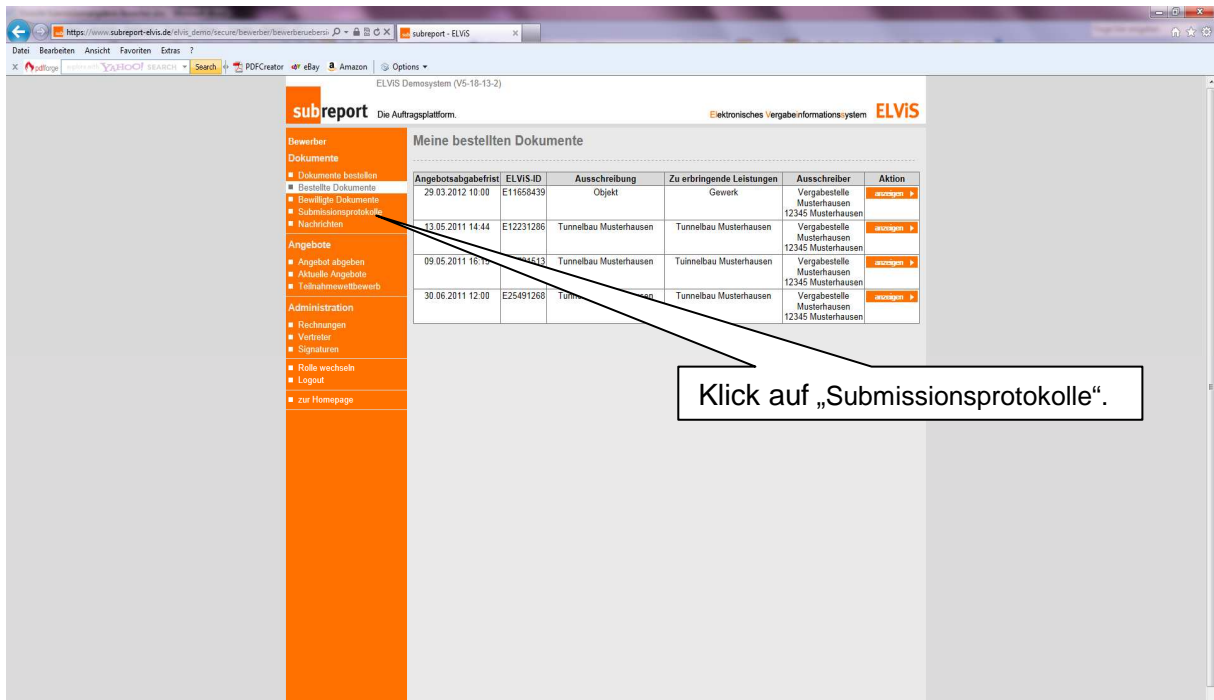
https://www.subreport-elvis.de/elvis_demo/secure/bewerber/bewerberuebersi

subreport - ELViS

Datei Bearbeiten Ansicht Favoriten Extras ?

pdfforge YAHOO! SEARCH Search PDFCreator eBay Amazon Options

ELViS Demosystem (V5-18-13-2)

subreport Die Auftragsplattform.

Elektronisches Vergabeinformationssystem ELViS

Bewerber
Dokumente
Dokumente bestellen
Bestellte Dokumente
Bewilligte Dokumente
Submissionsprotokolle
Nachrichten
Angebote
Angebot abgeben
Aktuelle Angebote
Teilnahmewettbewerb
Administration
Rechnungen
Vertreter
Signaturen
Rolle wechseln
Logout
zur Homepage

Meine bestellten Dokumente

| Angebotsabgabefrist | ELViS-ID | Ausschreibung | Zu erbringende Leistungen | Ausschreiber | Aktion |
|---|---|---|---|---|---|
| 29.03.2012 10:00 | E11658439 | Objekt | Gewerk | Vergabestelle Musterhausen 12345 Musterhausen | anzeigen |
| 13.05.2011 14:44 | E12231286 | Tunnelbau Musterhausen | Tunnelbau Musterhausen | Vergabestelle Musterhausen 12345 Musterhausen | anzeigen |
| 09.05.2011 16:1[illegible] | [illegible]1513 | Tunnelbau Musterhausen | Tuinnelbau Musterhausen | Vergabestelle Musterhausen 12345 Musterhausen | anzeigen |
| 30.06.2011 12:00 | E25491268 | Tunn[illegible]en | Tunnelbau Musterhausen | Vergabestelle Musterhausen 12345 Musterhausen | anzeigen |

Klick auf „Submissionsprotokolle“.